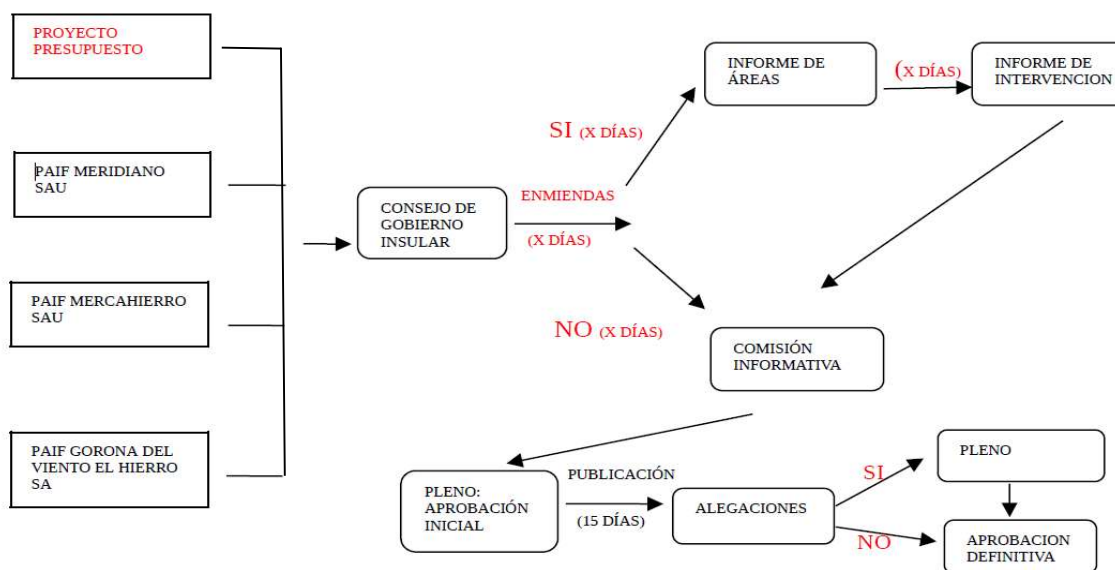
PROYECTO PRESUPUESTO

PAIF MERIDIANO SAU

PAIF MERCAHIERRO SAU

PAIF GORONA DEL VIENTO EL HIERRO SA

CONSEJO DE GOBIERNO INSULAR

ENMIENDAS

(X DÍAS)

SI (X DÍAS)

INFORME DE ÁREAS

(X DÍAS)

INFORME DE INTERVENCION

NO (X DÍAS)

COMISIÓN INFORMATIVA

PLENO: APROBACIÓN INICIAL

PUBLICACIÓN

(15 DÍAS)

ALEGACIONES

SI

PLENO

NO

APROBACION DEFINITIVA